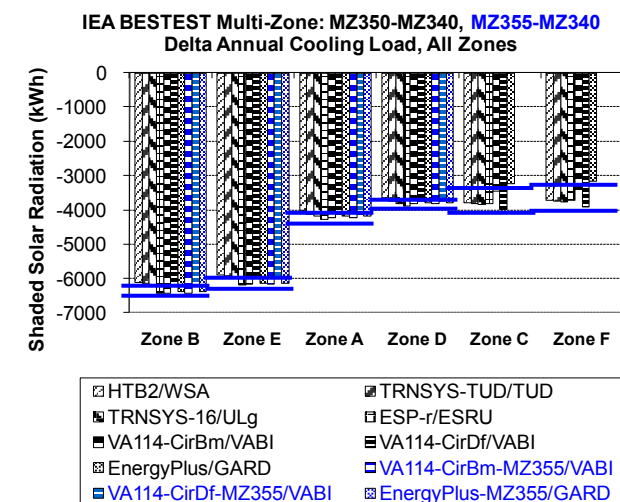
IEA BESTEST Multi-Zone: MZ350-MZ340, MZ355-MZ340
Delta Annual Cooling Load, All Zones

Shaded Solar Radiation (kWh)

0
-1000
-2000
-3000
-4000
-5000
-6000
-7000

Zone B
Zone E
Zone A
Zone D
Zone C
Zone F

HTB2/WSA
TRNSYS-TUD/TUD
TRNSYS-16/ULg
ESP-r/ESRU
VA114-CirBm/VABI
VA114-CirDf/VABI
EnergyPlus/GARD
VA114-CirBm-MZ355/VABI
VA114-CirDf-MZ355/VABI
EnergyPlus-MZ355/GARD